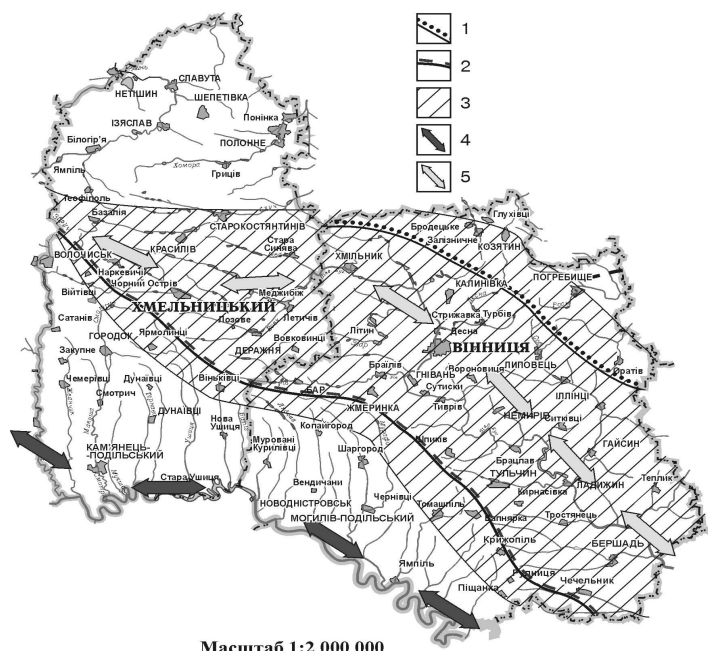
1
2
3
4
5

СЛАВУТА
НЕТІШИН
ШЕПЕТІВКА
ІЗЯСЛАВ
Понінка
Білогір'я
ПОЛОННЕ
Ямпіль
Гриців
Хомора
Теофіполь
Базалія
СТАРОКОСТЯНТИНІВ
КРАСИЛІВ
ВОЛОЧИСЬК
Наркевичі
Чорний Острів
Старий Синяв
Меджибіж
ХМІЛЬНИК
Бродецьке
Залізничне
Глухівці
КОЗЯТИН
КАЛИНІВКА
ПОГРЕБИЩЕ
Війтівці
ХМЕЛЬНИЦЬКИЙ
Сатанів
ГОРОДОК
Ярмолинці
Лозове
Летичів
ДЕРАЖНЯ
Вовковинці
Літин
Стрижавка
Турбів
Десна
ВІННИЦЯ
Оратів
Закупне
Чемерівці
Дунаївці
Смотрич
ДУНАЇВЦІ
Віньківці
БАР
Браїлів
ГНІВАНЬ
Сутиски
Вороновиця
ЛИПОВЕЦЬ
ІЛЛІНЦІ
ЖМЕРИНКА
Тиврів
НЕМИРІВ
Ситківці
КАМ'ЯНЕЦЬ-ПОДІЛЬСЬКИЙ
Нова Ушиця
Мурований Курилівці
Копайгород
Шаргород
Шпиків
ГАЙСИН
Стара Ушиця
Вендичани
Брацлав
ТУЛЬЧИН
ЛАДИЖИН
Теплик
Кирнасівка
НОВОДНІСТРОВСЬК
Чернівці
Томашпіль
Тростянець
МОГИЛІВ-ПОДІЛЬСЬКИЙ
Вапнярка
Крижопіль
БЕРШАДЬ
Ямпіль
Рудниця
Чечельник
Піщанка

Масштаб 1:2 000 000